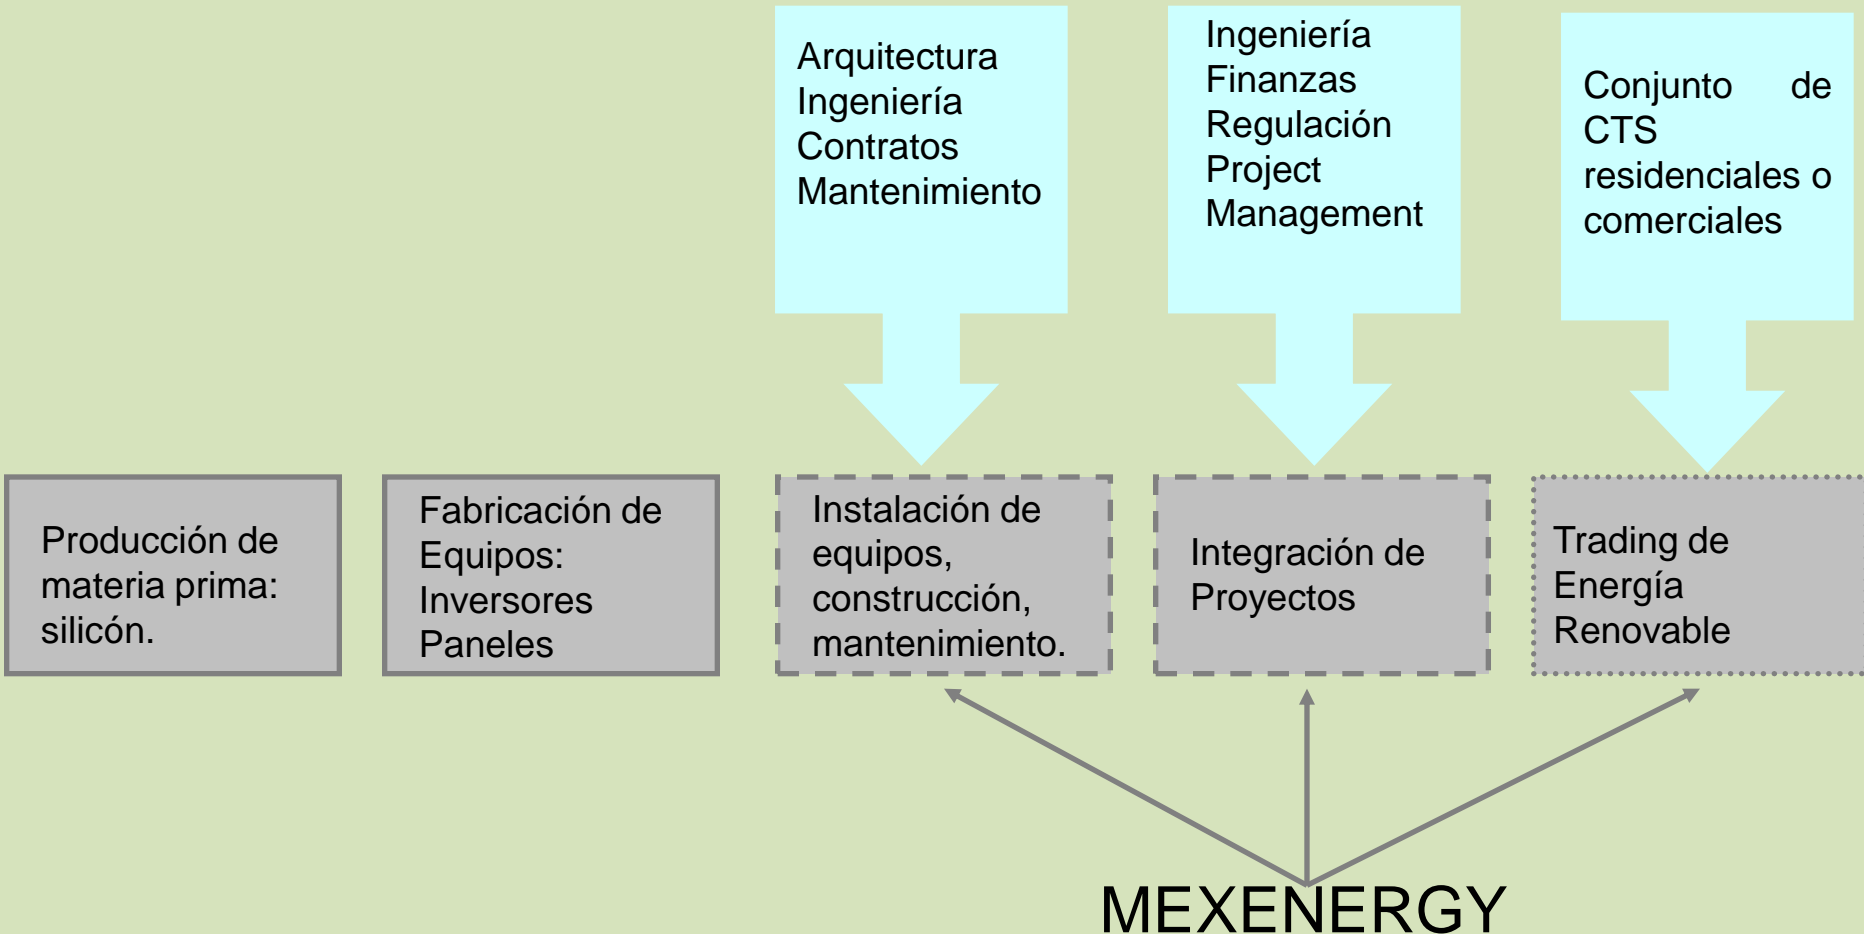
Arquitectura
Ingeniería
Contratos
Mantenimiento

Ingeniería
Finanzas
Regulación
Project
Management

Conjunto de CTS residenciales o comerciales

Producción de materia prima: silicón.

Fabricación de Equipos:
Inversores
Paneles

Instalación de equipos, construcción, mantenimiento.

Integración de Proyectos

Trading de Energía Renovable

MEXENERGY